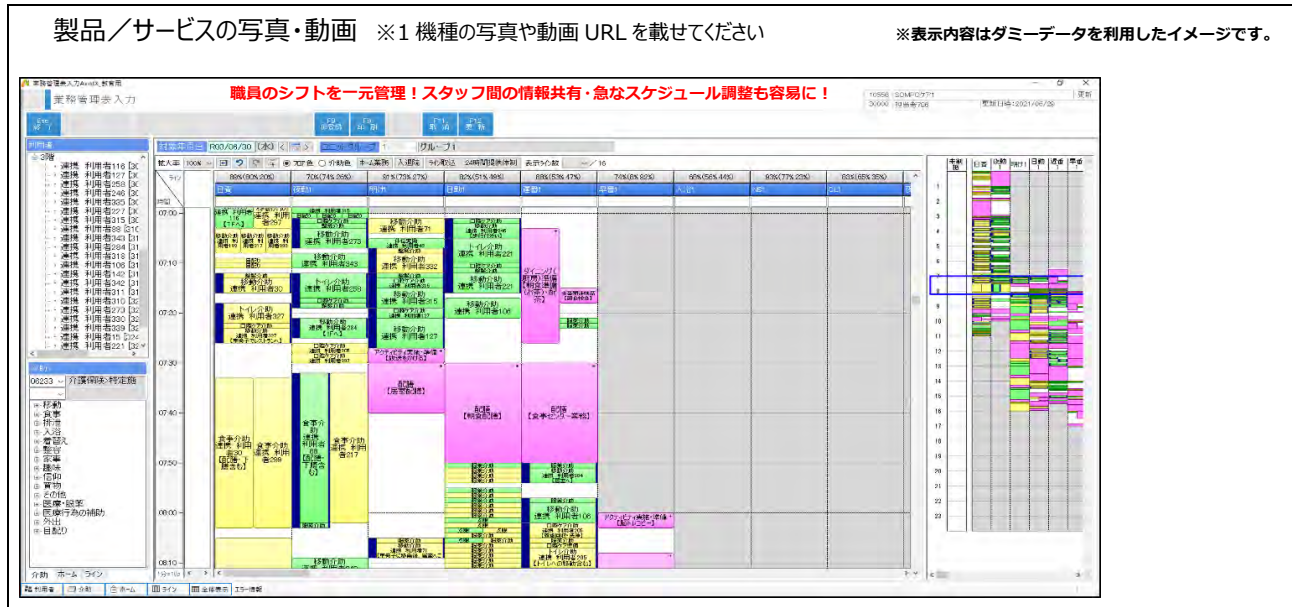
製品／サービスの写真・動画　※1 機種の写真や動画 URL を載せてください

※表示内容はダミーデータを利用したイメージです。

業務管理表入力

職員のシフトを一元管理！スタッフ間の情報共有・急なスケジュール調整も容易に！

R03/06/30 (水)

2階
連携 利用者116
連携 利用者127
連携 利用者258
連携 利用者246
連携 利用者325
連携 利用者227
連携 利用者215
連携 利用者88
連携 利用者343
連携 利用者284
連携 利用者318
連携 利用者106
連携 利用者142
連携 利用者342
連携 利用者311
連携 利用者310
連携 利用者273
連携 利用者330
連携 利用者339
連携 利用者15
連携 利用者221

介護保険 特定施

移動
食事
排泄
入浴
着脱
整容
家事
趣味
信仰
買物
その他
医療・健康
医療行為の補助
外出
自配り

介助 ホーム ライン

07:00
07:10
07:20
07:30
07:40
07:50
08:00
08:10

日勤
夜勤
早出
日勤
遅番
早番

移動介助 連携 利用者273
移動介助 連携 利用者343
移動介助 連携 利用者332
移動介助 連携 利用者221
移動介助 連携 利用者30
トイレ介助 連携 利用者221
トイレ介助 連携 利用者258
トイレ介助 連携 利用者327
移動介助 連携 利用者106
移動介助 連携 利用者127
配膳 【居室配膳】
配膳 【朝食配膳】
配膳 【食事センター業務】
食事介助 連携 利用者30
食事介助 連携 利用者288
食事介助 連携 利用者217
移動介助 連携 利用者106
トイレ介助 連携 利用者215